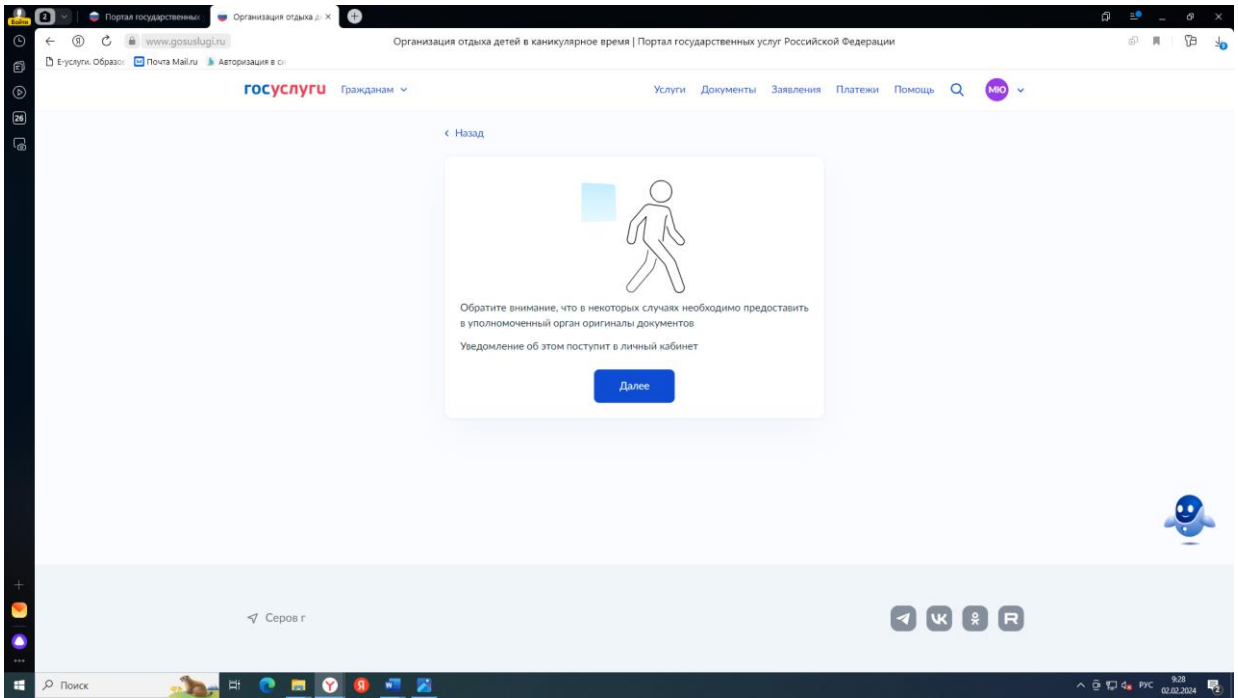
Войти 2 Портал государственных Организация отдыха д ×

www.gosuslugi.ru Организация отдыха детей в каникулярное время | Портал государственных услуг Российской Федерации

Е-услуги. Образо Почта Mail.ru Авторизация в с

госуслуги Гражданам

Услуги Документы Заявления Платежи Помощь МЮ

26

‹ Назад

Обратите внимание, что в некоторых случаях необходимо предоставить в уполномоченный орган оригиналы документов

Уведомление об этом поступит в личный кабинет

Далее

Серов г

Поиск

РУС 9:28 02.02.2024